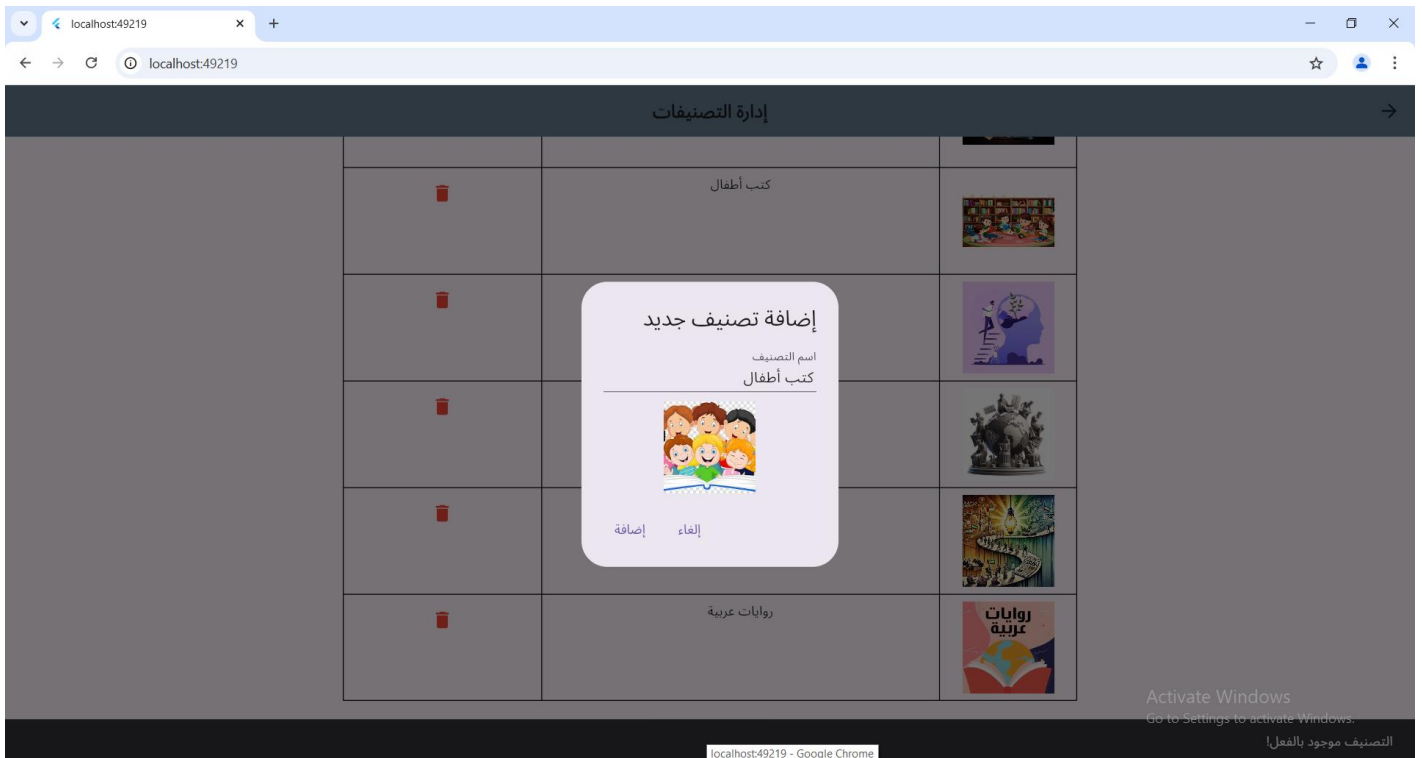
localhost:49219

localhost:49219

إدارة التصنيفات

كتب أطفال

إضافة تصنيف جديد

اسم التصنيف

كتب أطفال

إلغاء

إضافة

روايات عربية

روايات عربية

Activate Windows
Go to Settings to activate Windows.

التصنيف موجود بالفعل!

localhost:49219 - Google Chrome